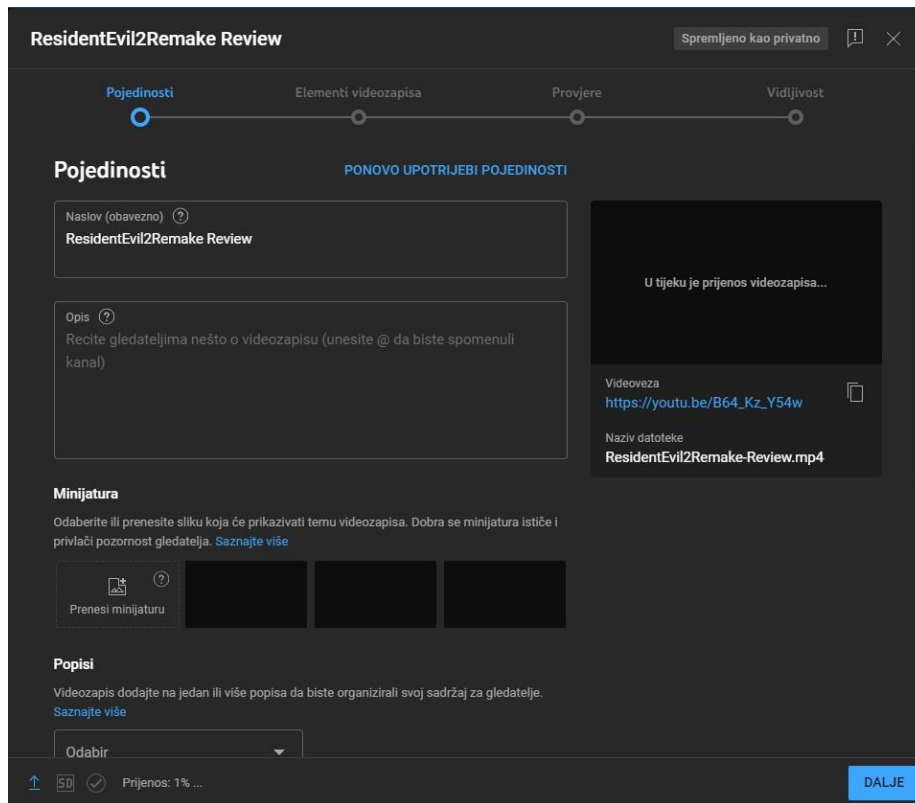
ResidentEvil2Remake Review

Spremljeno kao privatno

Pojedinosti

Elementi videozapisa

Provjere

Vidljivost

Pojedinosti

PONOVO UPOTRIJEBI POJEDINOSTI

Naslov (obavezno) ?

ResidentEvil2Remake Review

Opis ?

Recite gledateljima nešto o videozapisu (unesite @ da biste spomenuli kanal)

U tijeku je prijenos videozapisa...

Videoveza

https://youtu.be/B64_Kz_Y54w

Naziv datoteke

ResidentEvil2Remake-Review.mp4

Minijatura

Odaberite ili prenesite sliku koja će prikazivati temu videozapisa. Dobra se minijatura ističe i privlači pozornost gledatelja. Saznajte više

?

Prenesi minijaturu

Popisi

Videozapis dodajte na jedan ili više popisa da biste organizirali svoj sadržaj za gledatelje. Saznajte više

Odabir

SD

Prijenos: 1% ...

DALJE